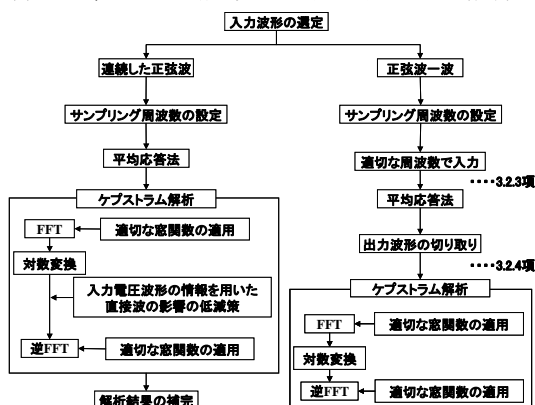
入力波形の選定

連続した正弦波

サンプリング周波数の設定

平均応答法

ケプストラム解析

FFT

適切な窓関数の適用

対数変換

入力電圧波形の情報を用いた直接波の影響の低減策

逆FFT

適切な窓関数の適用

解析結果の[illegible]

正弦波一波

サンプリング周波数の設定

適切な周波数で入力

····3.2.3項

平均応答法

出力波形の切り取り

····3.2.4項

ケプストラム解析

FFT

適切な窓関数の適用

対数変換

逆FFT

適切な窓関数の適用